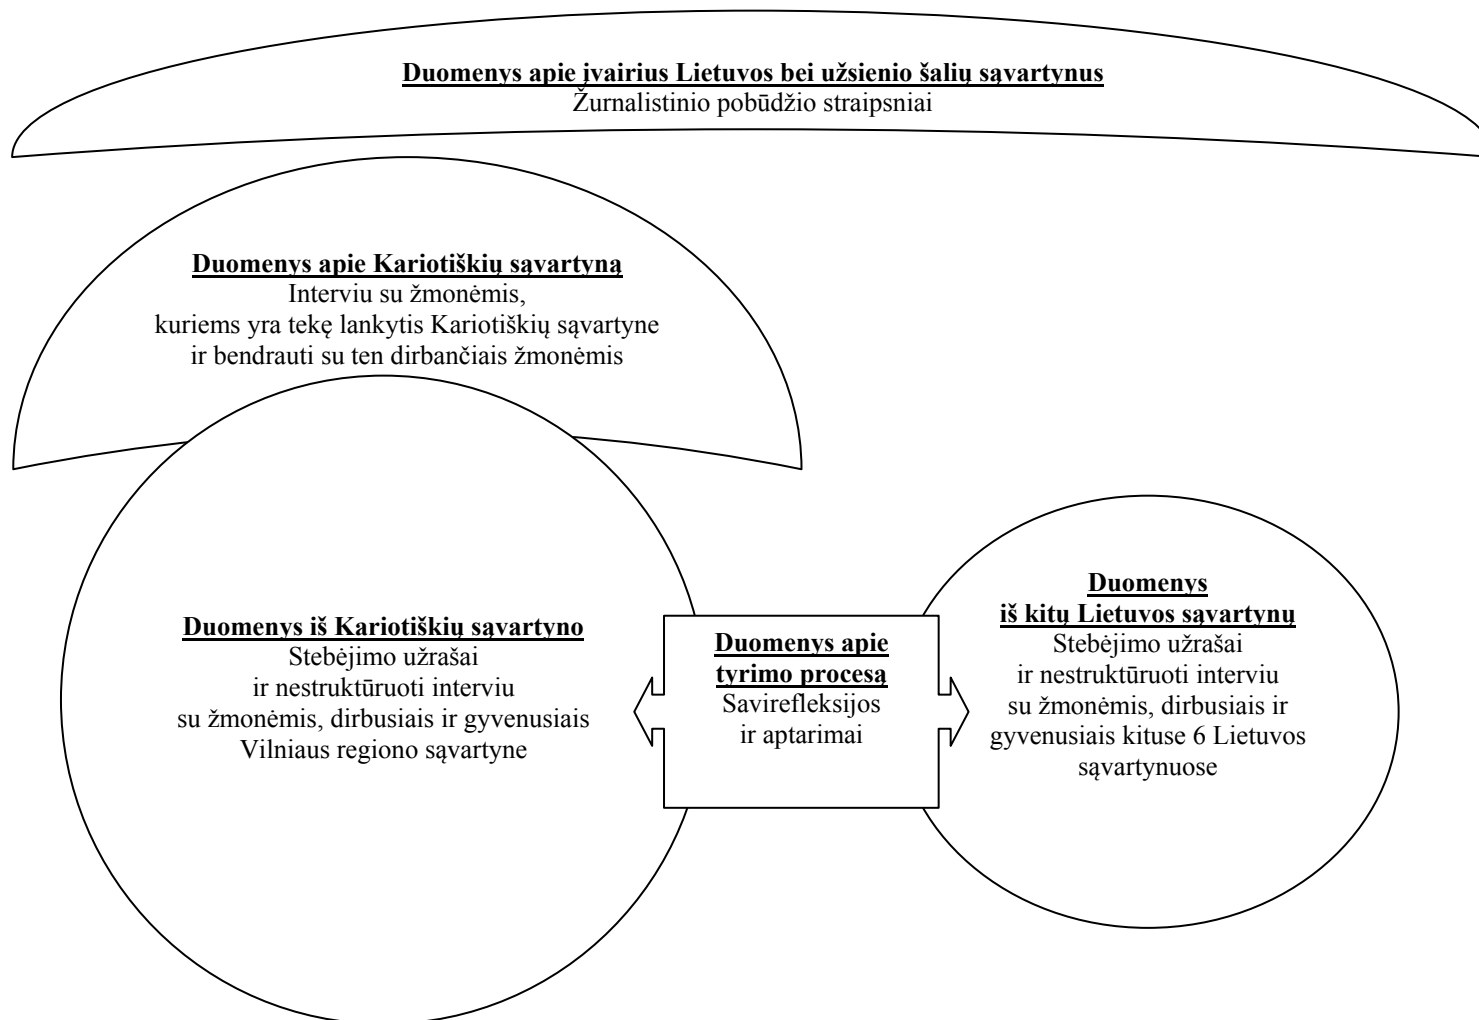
**Duomenys apie įvairius Lietuvos bei užsienio šalių sąvartynus**
Žurnalistinio pobūdžio straipsniai

**Duomenys apie Kariotiškių sąvartyną**
Interviu su žmonėmis, kuriems yra tekę lankytis Kariotiškių sąvartyne ir bendrauti su ten dirbančiais žmonėmis

**Duomenys iš Kariotiškių sąvartyno**
Stebėjimo užrašai ir nestruktūruoti interviu su žmonėmis, dirbusiais ir gyvenusiais Vilniaus regiono sąvartyne

**Duomenys apie tyrimo procesą**
Savirefleksijos ir aptarimai

**Duomenys iš kitų Lietuvos sąvartynų**
Stebėjimo užrašai ir nestruktūruoti interviu su žmonėmis, dirbusiais ir gyvenusiais kituse 6 Lietuvos sąvartynuose